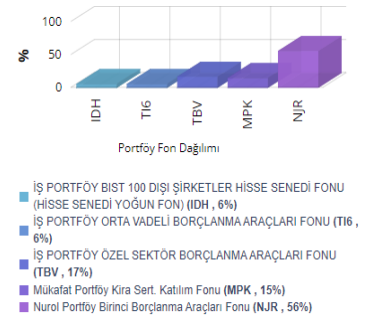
100
50
0
%
IDH
TI6
TBV
MPK
NJR
Portföy Fon Dağılımı

İŞ PORTFÖY BIST 100 DIŞI ŞİRKETLER HİSSE SENEDİ FONU (HİSSE SENEDİ YOĞUN FON) (IDH , 6%)
İŞ PORTFÖY ORTA VADELİ BORÇLANMA ARAÇLARI FONU (TI6 , 6%)
İŞ PORTFÖY ÖZEL SEKTÖR BORÇLANMA ARAÇLARI FONU (TBV , 17%)
Mükafat Portföy Kira Sert. Katılım Fonu (MPK , 15%)
Nurol Portföy Birinci Borçlanma Araçları Fonu (NJR , 56%)